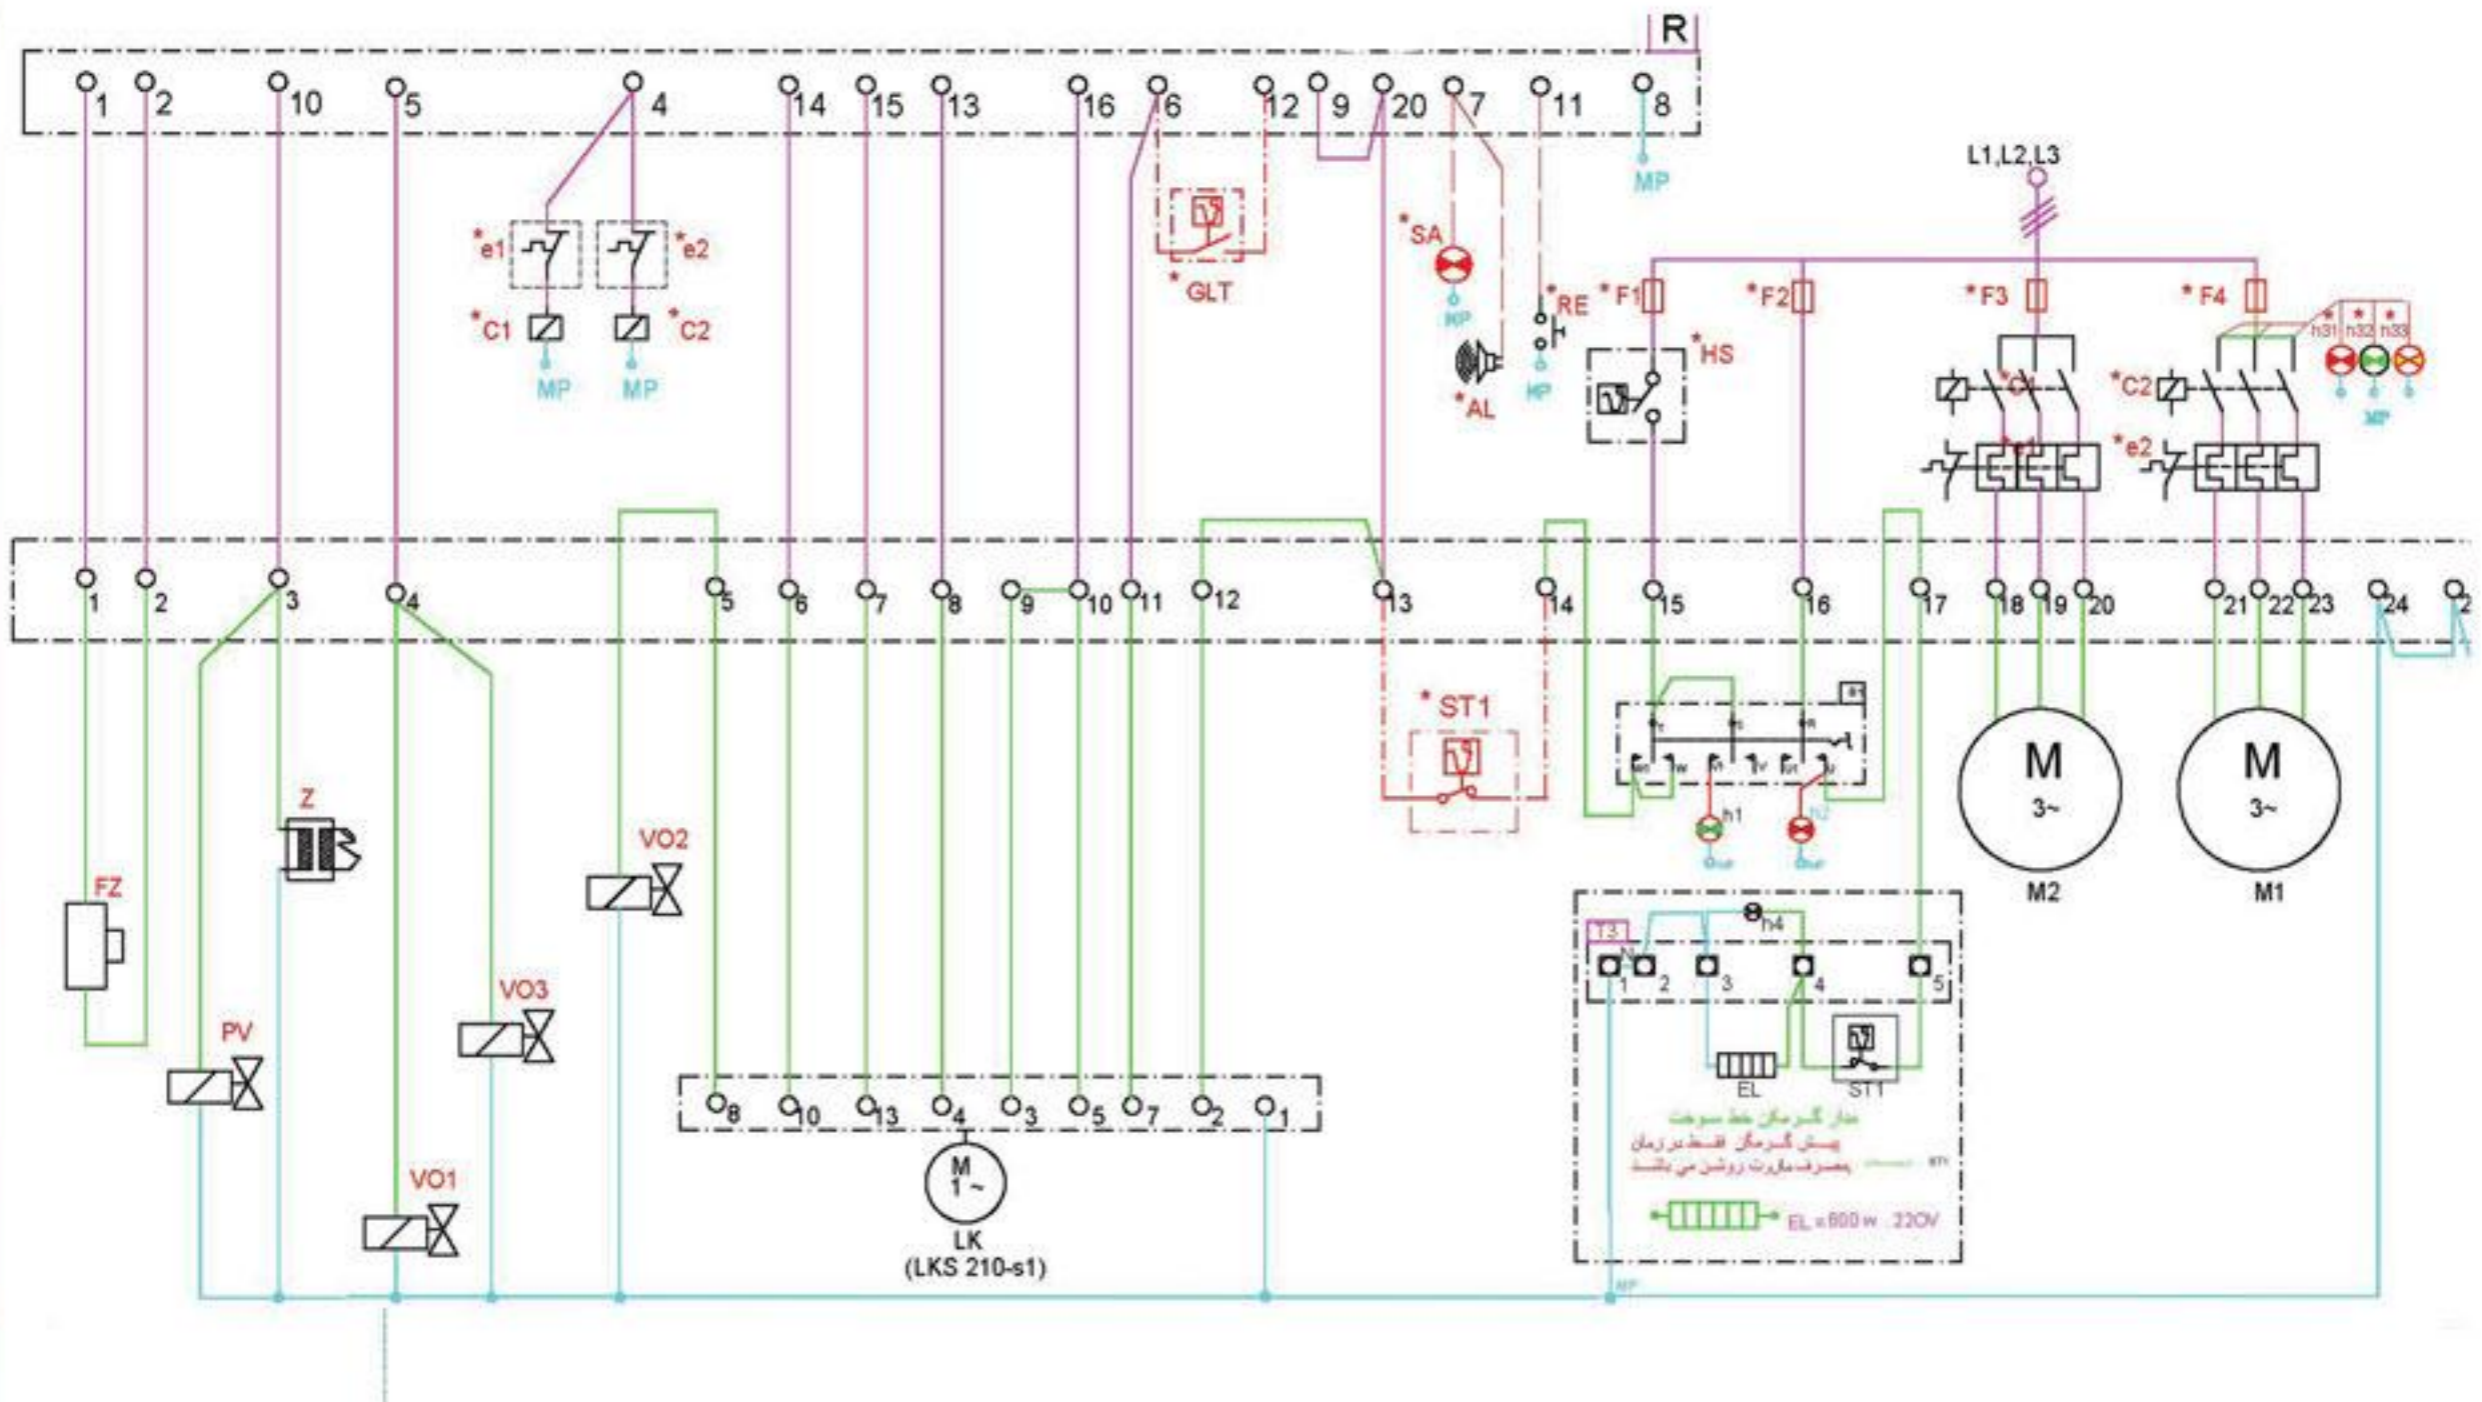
R

1 2 10 5 4 14 15 13 16 6 12 9 20 7 11 8

MP

L1,L2,L3

*e1 *e2
*C1 *C2
MP MP

*GLT

*SA
MP

*RE
MP

*AL

*F1 *F2 *F3 *F4

*HS

*h31 *h32 *h33
MP

*C1 *C2
*e1 *e2

1 2 3 4 5 6 7 8 9 10 11 12 13 14 15 16 17 18 19 20 21 22 23 24 2

*ST1

h1 h2

M
3~
M2

M
3~
M1

Z

FZ

VO2

PV

VO3

VO1

8 10 13 4 3 5 7 2 1

M
1 ~
LK
(LKS 210-s1)

T3
h4
1 2 3 4 5

EL
ST1

مدار گرمکن خط سوخت
پیش گرمکن فقط در زمان
مصرف مازوت روشن می باشد

EL = 600 w . 220V

MP